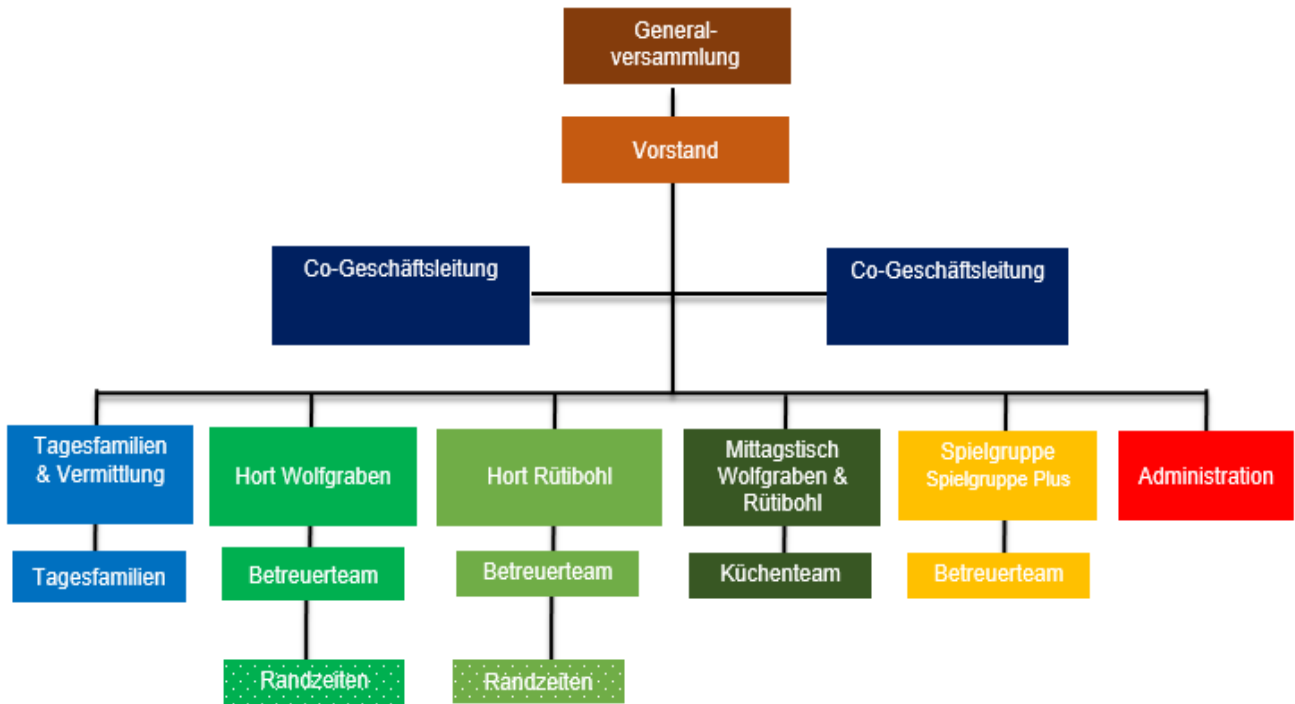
General-
versammlung

Vorstand

Co-Geschäftsleitung

Co-Geschäftsleitung

Tagesfamilien & Vermittlung

Tagesfamilien

Hort Wolfgraben

Betreuerteam

Randzeiten

Hort Rütibohl

Betreuerteam

Randzeiten

Mittagstisch Wolfgraben & Rütibohl

Küchenteam

Spielgruppe
Spielgruppe Plus

Betreuerteam

Administration